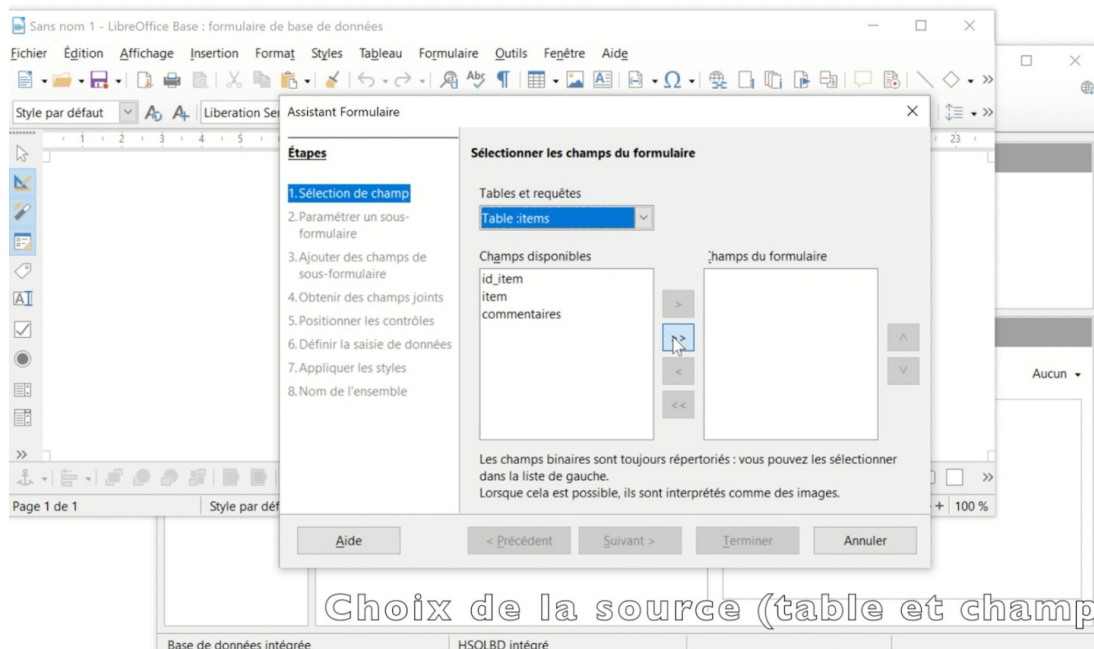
Sans nom 1 - LibreOffice Base : formulaire de base de données

Fichier Édition Affichage Insertion Format Styles Tableau Formulaire Outils Fenêtre Aide

Style par défaut Liberation Ser

Assistant Formulaire

Étapes

1. Sélection de champ
2. Paramétrer un sous-formulaire
3. Ajouter des champs de sous-formulaire
4. Obtenir des champs joints
5. Positionner les contrôles
6. Définir la saisie de données
7. Appliquer les styles
8. Nom de l'ensemble

Sélectionner les champs du formulaire

Tables et requêtes

Table :items

Champs disponibles

id_item
item
commentaires

>
>>
<
<<

Champs du formulaire

^
v

Les champs binaires sont toujours répertoriés : vous pouvez les sélectionner dans la liste de gauche.
Lorsque cela est possible, ils sont interprétés comme des images.

Aide

< Précédent

Suivant >

Terminer

Annuler

Aucun

Page 1 de 1

Style par déf

100 %

Choix de la source (table et champ

Base de données intégrée

HSQLBD intégré